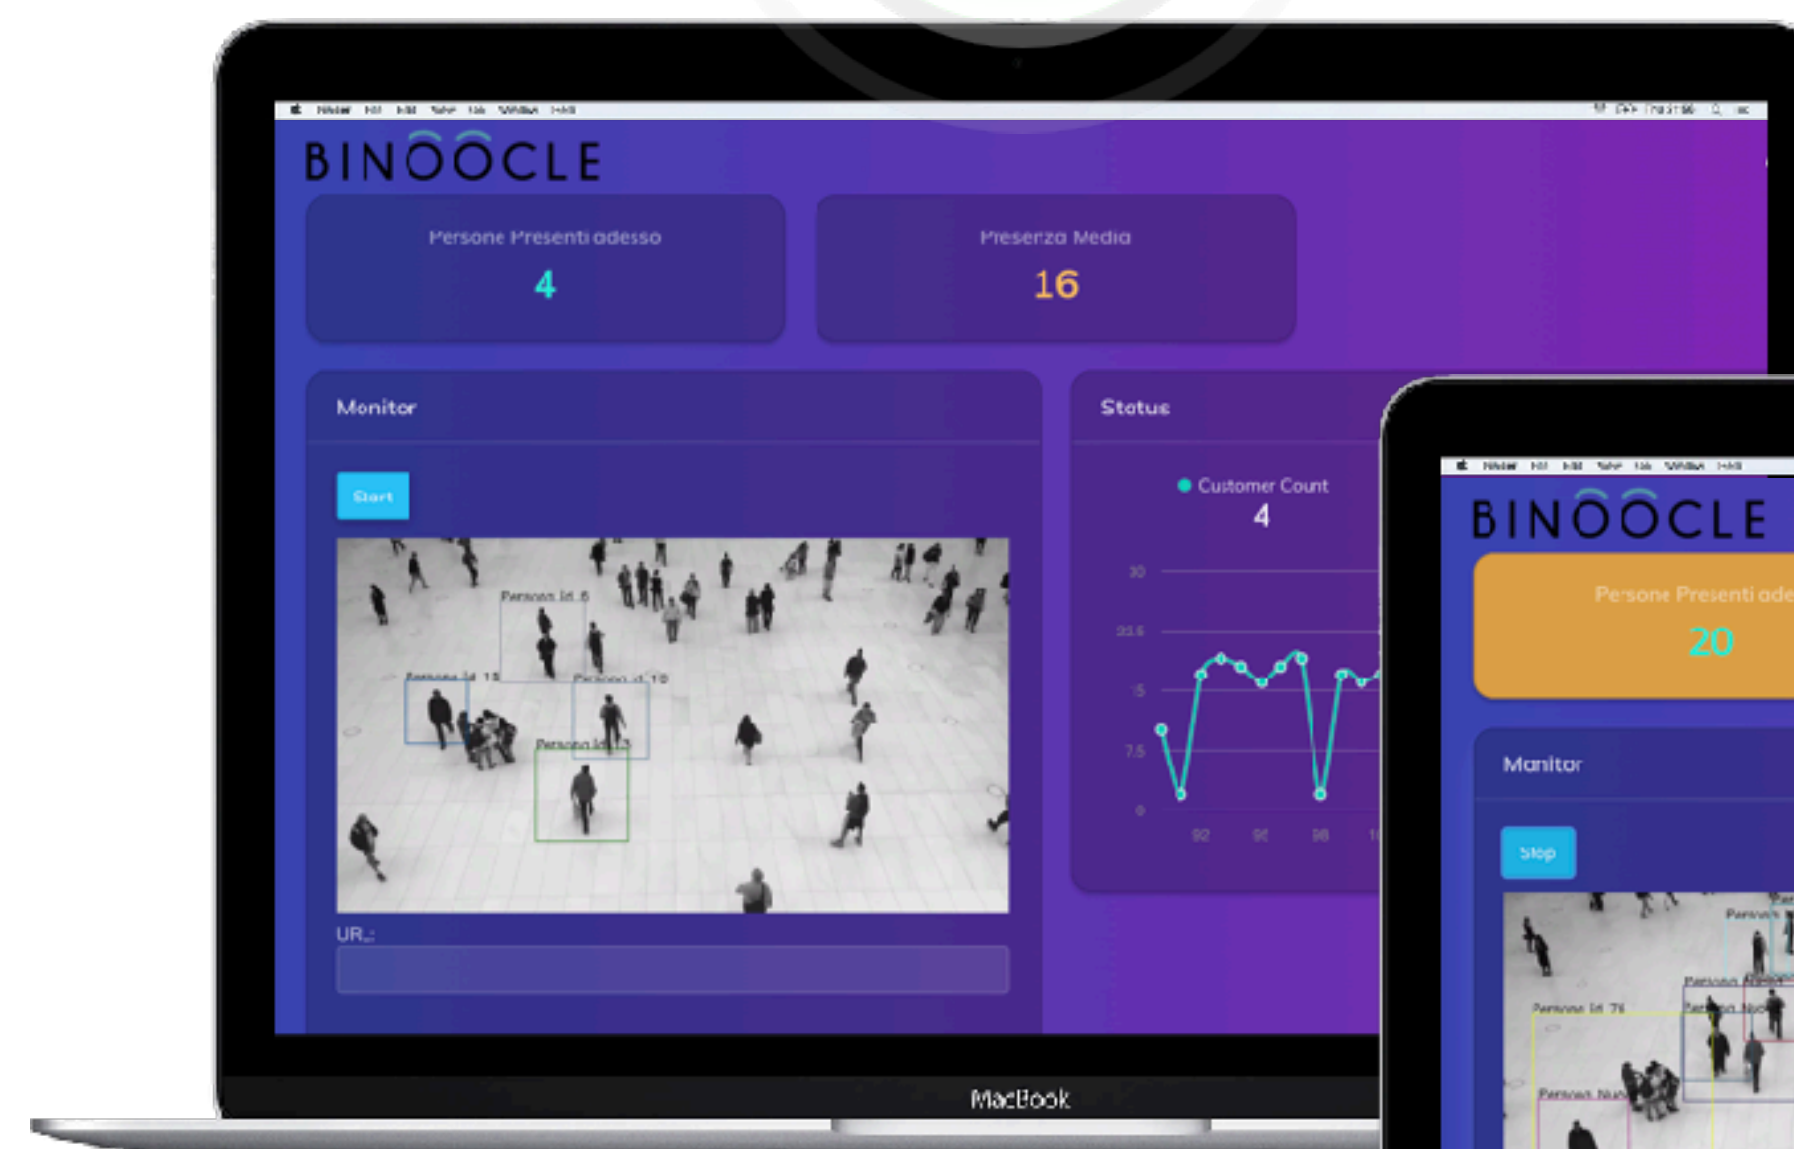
BINOCLE

Persone Presenti adesso
4

Presenza Media
16

Monitor

Start

Persona Id 6
Persona Id 15
Persona Id 10
Persona Id 13

URL:

Status

Customer Count
4

30
22.5
15
7.5
0

92
95
98

MacBook

BINOCLE

Persone Presenti ade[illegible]
20

Monitor

Stop

Persona Id 78
Persona
Persona
Persona Nu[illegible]